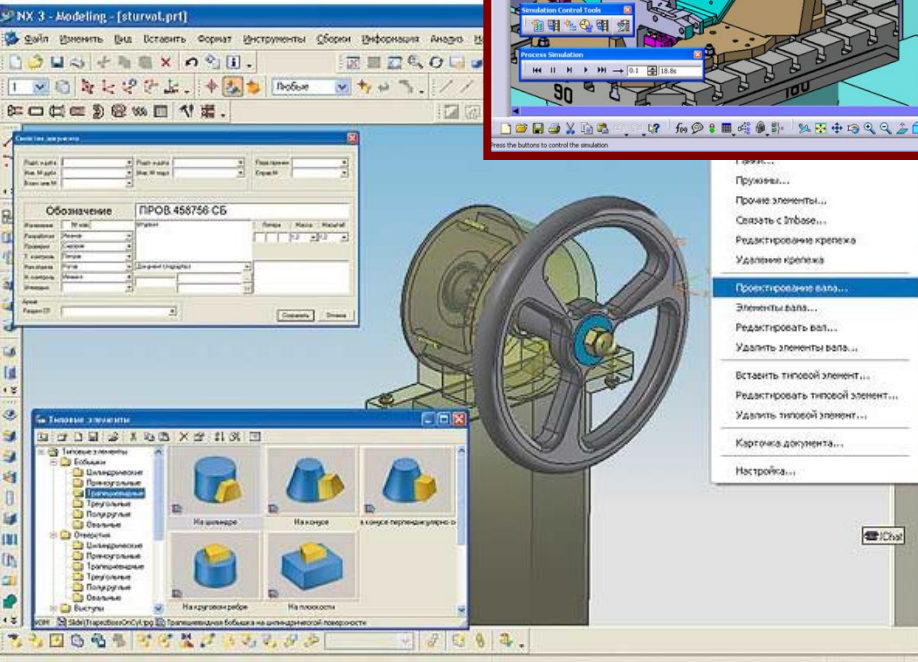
NX 3 - Modeling - [sturval.prt]

Файл Изменить Вид Вставить Формат Инструменты Сборки Информация Анализ

Любые

Simulation Control Tools

Process Simulation

0.1 18.8s

90

Press the buttons to control the simulation

Свойства документа

Обозначение ПРОВ.458756 СБ

Сохранить Отмена

Пружины...
Прочие элементы...
Связать с Imbase...
Редактирование крепежа
Удаление крепежа
Проектирование вала...
Элементы вала...
Редактировать вал...
Удалить элементы вала...
Вставить типовой элемент...
Редактировать типовой элемент...
Удалить типовой элемент...
Карточка документа...
Настройка...

Chat

Типовые элементы

Типовые элементы
Бобышки
Цилиндрические
Прямоугольные
Трапециевидные
Треугольные
Полукруглые
Овальные
Отверстия
Цилиндрические
Прямоугольные
Трапециевидные
Треугольные
Полукруглые
Овальные
Выступы

На цилиндре
На конусе
в конусе перпендикулярно о
На круговом ребре
На плоскости

Slide\TrapezBossOnCyl.jpg Трапециевидная бобышка на цилиндрической поверхности